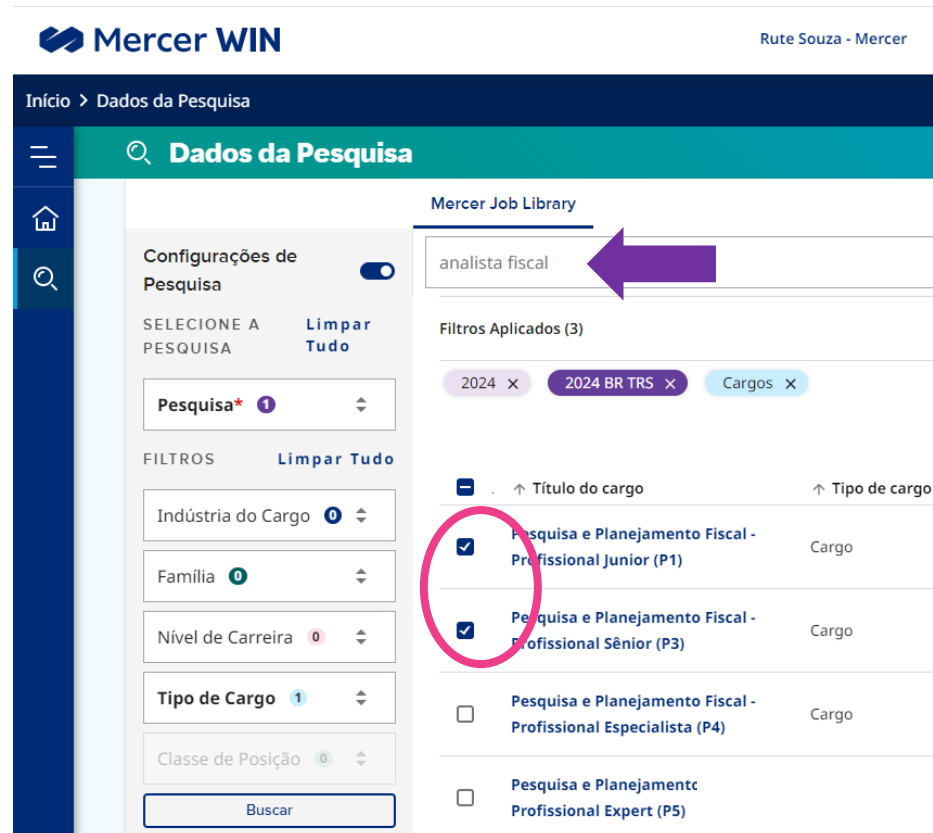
Mercer WIN

Rute Souza - Mercer

Início > Dados da Pesquisa

Dados da Pesquisa

Mercer Job Library

Configurações de Pesquisa

SELECIONE A PESQUISA

Limpar Tudo

Pesquisa* 1

FILTROS

Limpar Tudo

Indústria do Cargo 0

Família 0

Nível de Carreira 0

Tipo de Cargo 1

Classe de Posição 0

Buscar

analista fiscal

Filtros Aplicados (3)

2024 ×
2024 BR TRS ×
Cargos ×

| | ↑ Título do cargo | ↑ Tipo de cargo |
|---|---|---|
| ☑ | Pesquisa e Planejamento Fiscal - Profissional Junior (P1) | Cargo |
| ☑ | Pesquisa e Planejamento Fiscal - Profissional Sênior (P3) | Cargo |
| ☐ | Pesquisa e Planejamento Fiscal - Profissional Especialista (P4) | Cargo |
| ☐ | Pesquisa e Planejamento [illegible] Profissional Expert (P5) | |